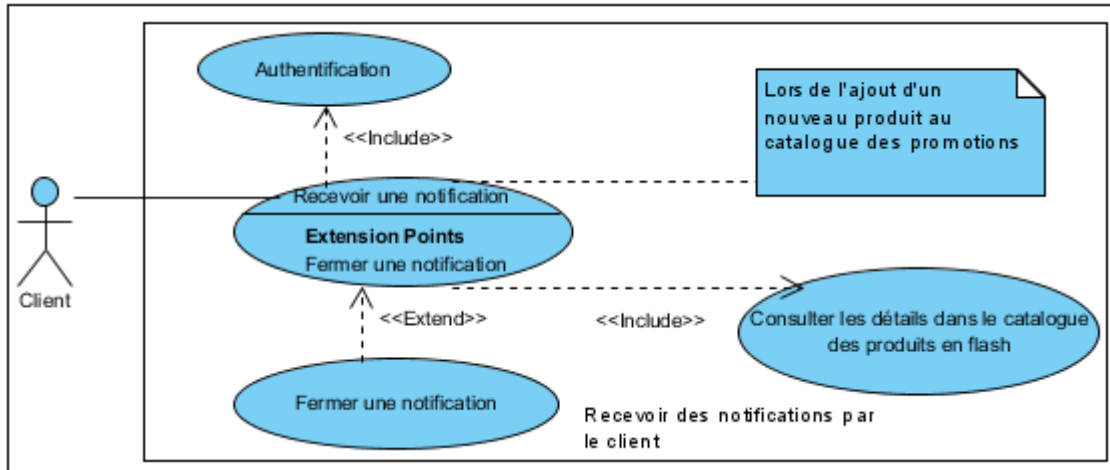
Authentification

<<Include>>

Lors de l'ajout d'un nouveau produit au catalogue des promotions

Client

Recevoir une notification

Extension Points

Fermer une notification

<<Extend>>

<<Include>>

Consulter les détails dans le catalogue des produits en flash

Fermer une notification

Recevoir des notifications par le client